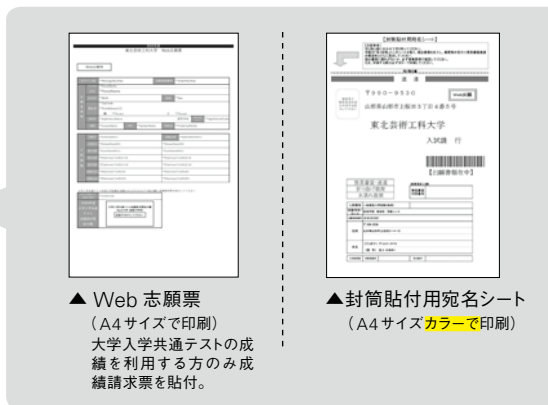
▲ Web 志願票
（A4サイズで印刷）
大学入学共通テストの成績を利用する方のみ成績請求票を貼付。

【封筒貼付用宛名シート】

〒990-9530

山形県山形市上桜田３丁目４番５号

東北芸術工科大学

入試課　行

【出願書類在中】

▲封筒貼付用宛名シート
（A4サイズカラーで印刷）